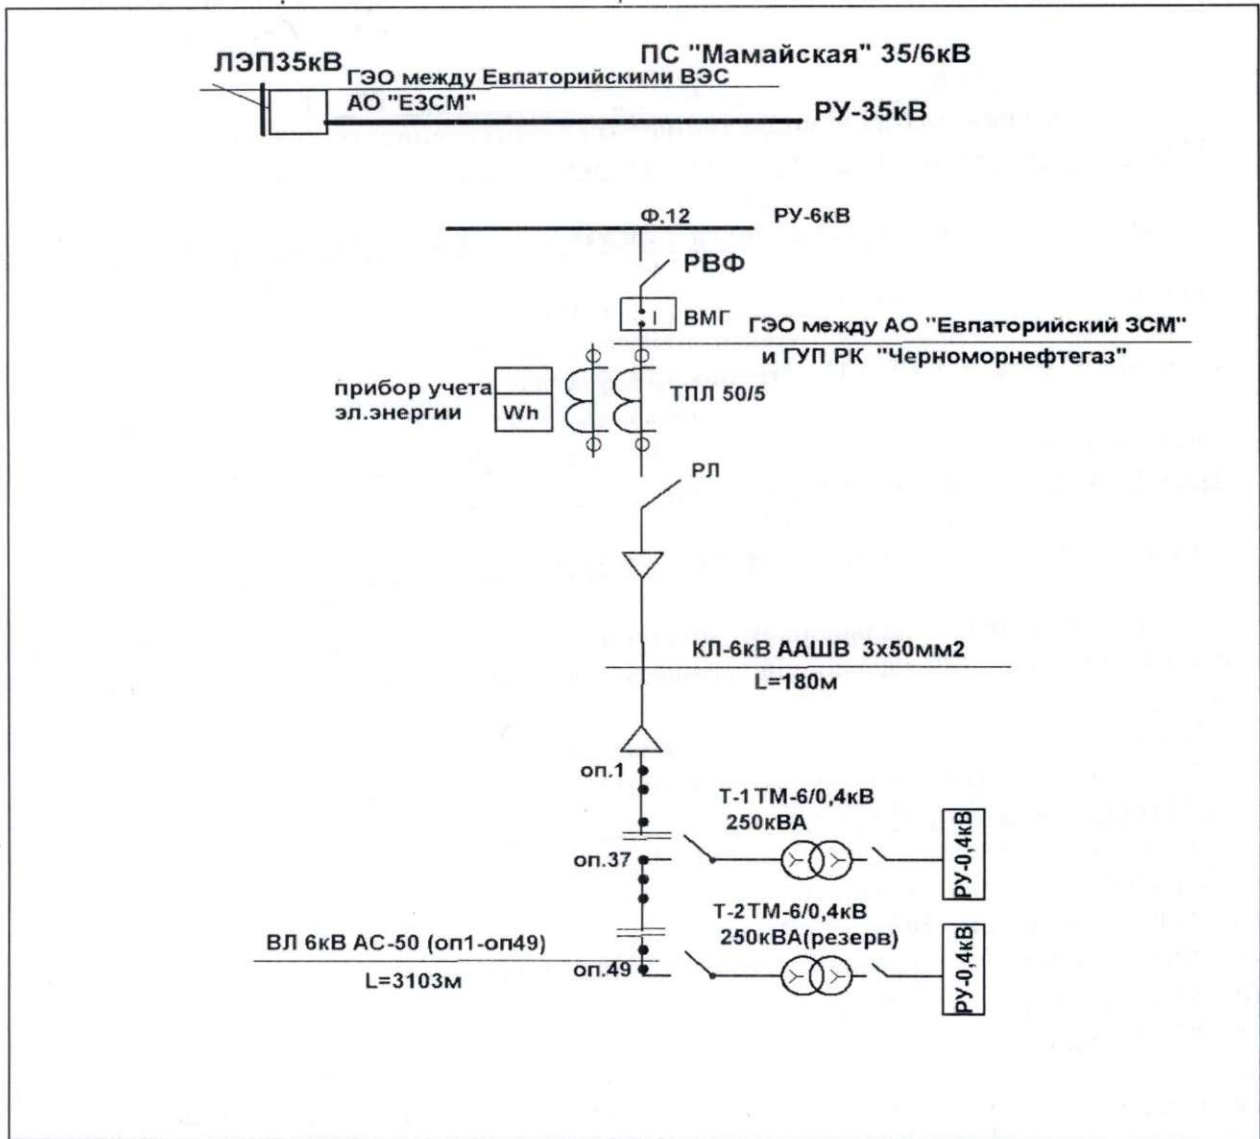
ЛЭП35кВ

ПС "Мамайская" 35/6кВ

ГЭО между Евпаторийскими ВЭС

АО "ЕЗСМ"

РУ-35кВ

Ф.12

РУ-6кВ

РВФ

ВМГ

ГЭО между АО "Евпаторийский ЗСМ"

и ГУП РК "Черноморнефтегаз"

прибор учета эл.энергии

Wh

ТПЛ 50/5

РЛ

КЛ-6кВ ААШВ 3х50мм2

L=180м

оп.1

Т-1 ТМ-6/0,4кВ 250кВА

оп.37

РУ-0,4кВ

Т-2ТМ-6/0,4кВ 250кВА(резерв)

ВЛ 6кВ АС-50 (оп1-оп49)

L=3103м

оп.49

РУ-0,4кВ